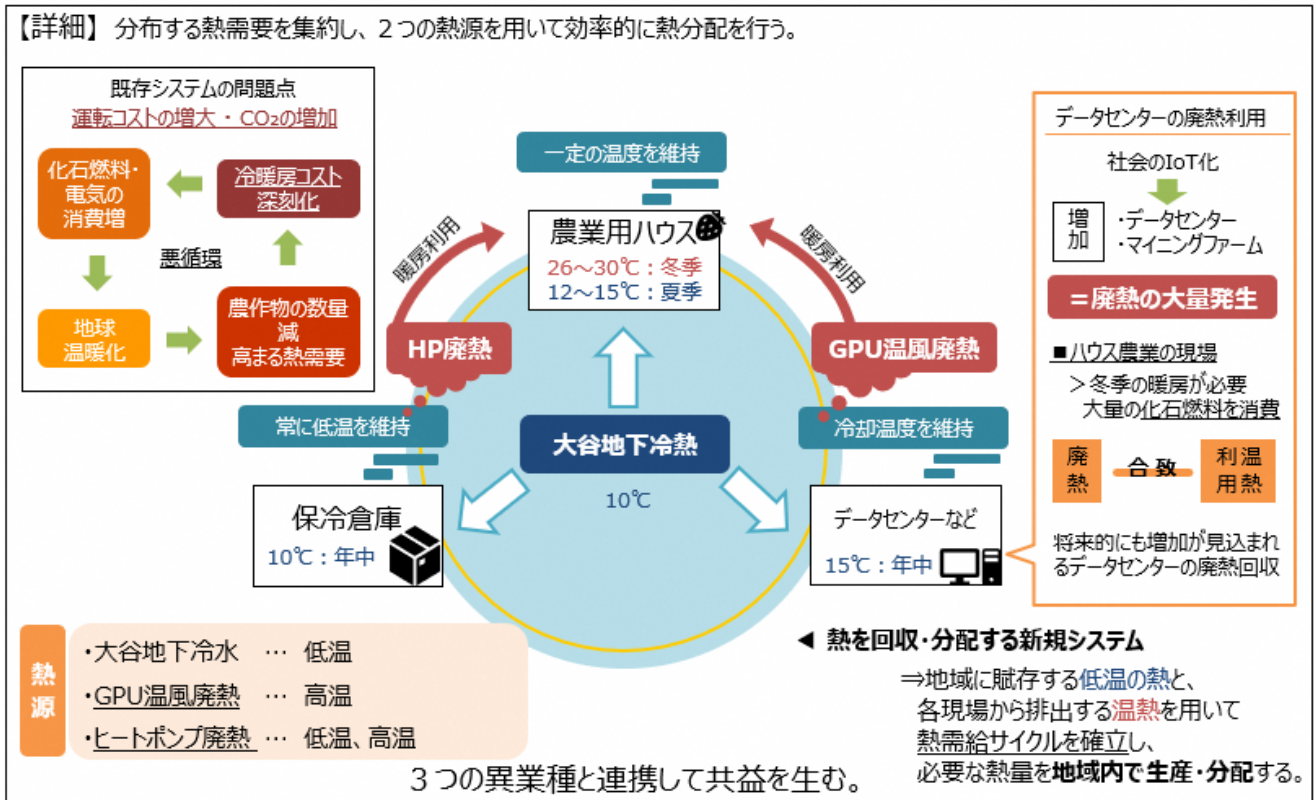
【詳細】 分布する熱需要を集約し、２つの熱源を用いて効率的に熱分配を行う。

既存システムの問題点
運転コストの増大・CO₂の増加

化石燃料・電気の消費増

冷暖房コスト深刻化

悪循環

地球温暖化

農作物の数量減
高まる熱需要

一定の温度を維持

暖房利用

暖房利用

農業用ハウス
26～30℃：冬季
12～15℃：夏季

HP廃熱

GPU温風廃熱

常に低温を維持

大谷地下冷熱
10℃

冷却温度を維持

保冷倉庫
10℃：年中

データセンターなど
15℃：年中

データセンターの廃熱利用

社会のIoT化

増加
・データセンター
・マイニングファーム

＝廃熱の大量発生

■ハウス農業の現場
＞冬季の暖房が必要
大量の化石燃料を消費

廃熱
合致
利温用熱

将来的にも増加が見込まれるデータセンターの廃熱回収

熱源
・大谷地下冷水 … 低温
・GPU温風廃熱 … 高温
・ヒートポンプ廃熱 … 低温、高温

◀ 熱を回収・分配する新規システム
⇒地域に賦存する低温の熱と、
各現場から排出する温熱を用いて
熱需給サイクルを確立し、
必要な熱量を地域内で生産・分配する。

３つの異業種と連携して共益を生む。